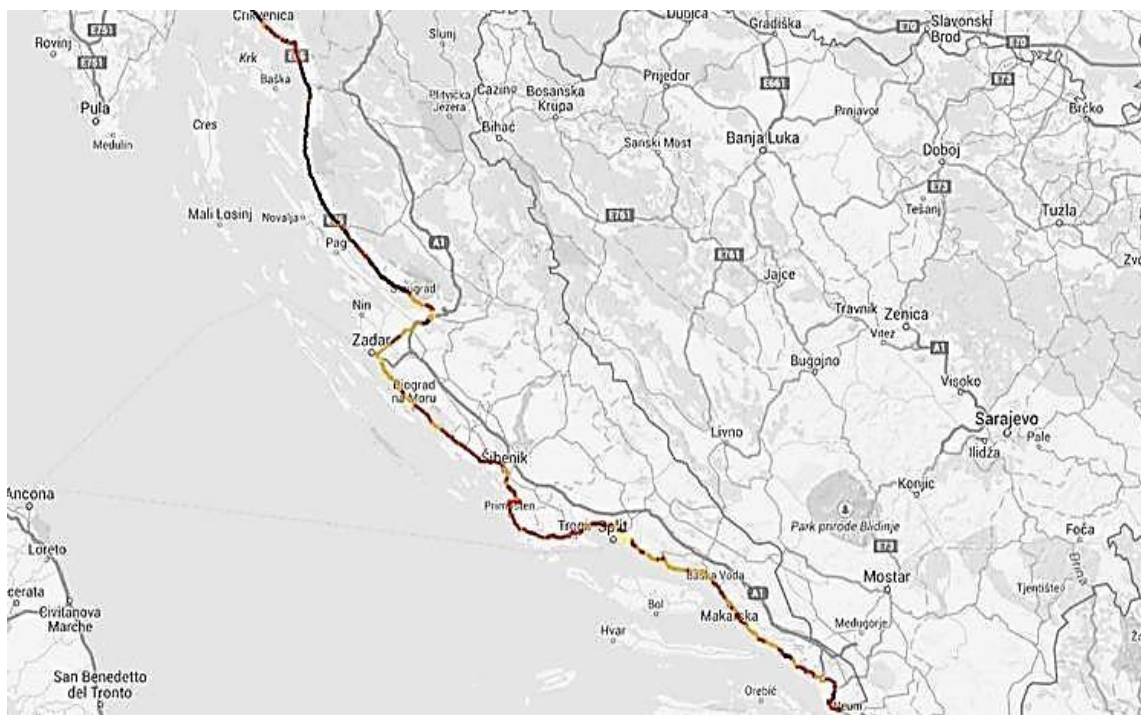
Crikvenica
Dubica
Gradiška
E70
Slavonski Brod
E70
Rovinj
E751
E751
Krk
E65
Slunj
Baška
Plitvička Jezera
Cazin
Bosanska Krupa
Prijedor
E661
Prnjavor
E73
Brčko
Pula
Medulin
Cres
Bihać
Sanski Most
Banja Luka
Doboj
E73
Tešanj
Tuzla
Zvo
Mali Lošinj
Novalja
E65
Pag
A1
E761
E761
Jajce
Starigrad
Nin
Travnik
Zenica
Vitez
A1
Zadar
Bugojno
Visoko
Biograd na Moru
Sarajevo
Pale
Ilidža
Livno
Šibenik
Ancona
Konjic
Primošten
Park prirode Blidinje
Trogir
Split
Foča
Loreto
E73
Drina
Baška Voda
A1
Mostar
cerata
Tjentište
Civitanova Marche
Bol
Makarska
Međugorje
Hvar
San Benedetto del Tronto
Orebić
Neum